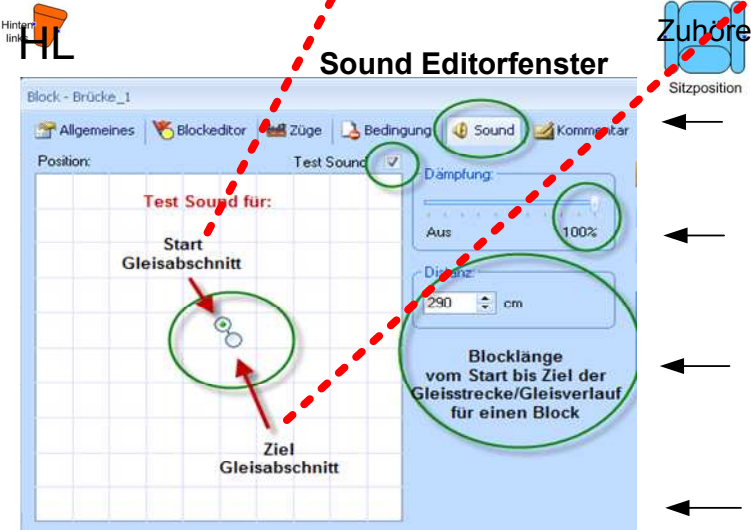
Hinter links HL

Zuhöre

Sitzposition

Sound Editorfenster

Block - Brücke_1

Allgemeines Blockeditor Züge Bedingung Sound Kommentar

Position:

Test Sound ☑

Test Sound für:

Start Gleisabschnitt

Ziel Gleisabschnitt

Dämpfung

Aus 100%

Distanz

290 cm

Blocklänge vom Start bis Ziel der Gleisstrecke/Gleisverlauf für einen Block